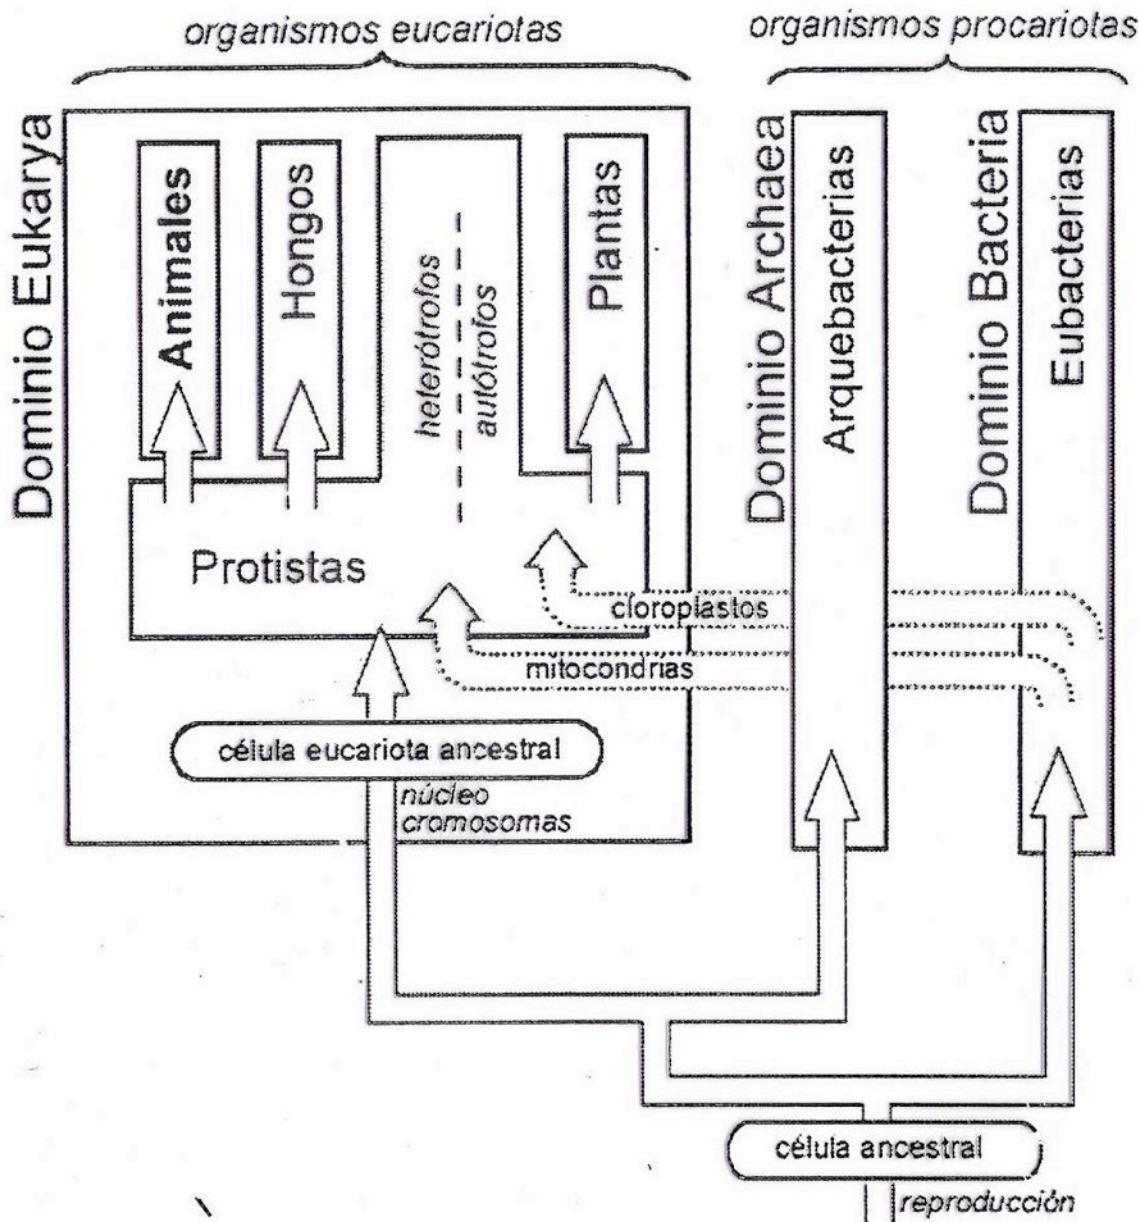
organismos eucariotas

organismos procariotas

Dominio Eukarya

Animales

Hongos

heterótrofos

autótrofos

Plantas

Protistas

cloroplastos

mitocondrias

célula eucariota ancestral

núcleo
cromosomas

Dominio Archaea

Arquebacterias

Dominio Bacteria

Eubacterias

célula ancestral

reproducción